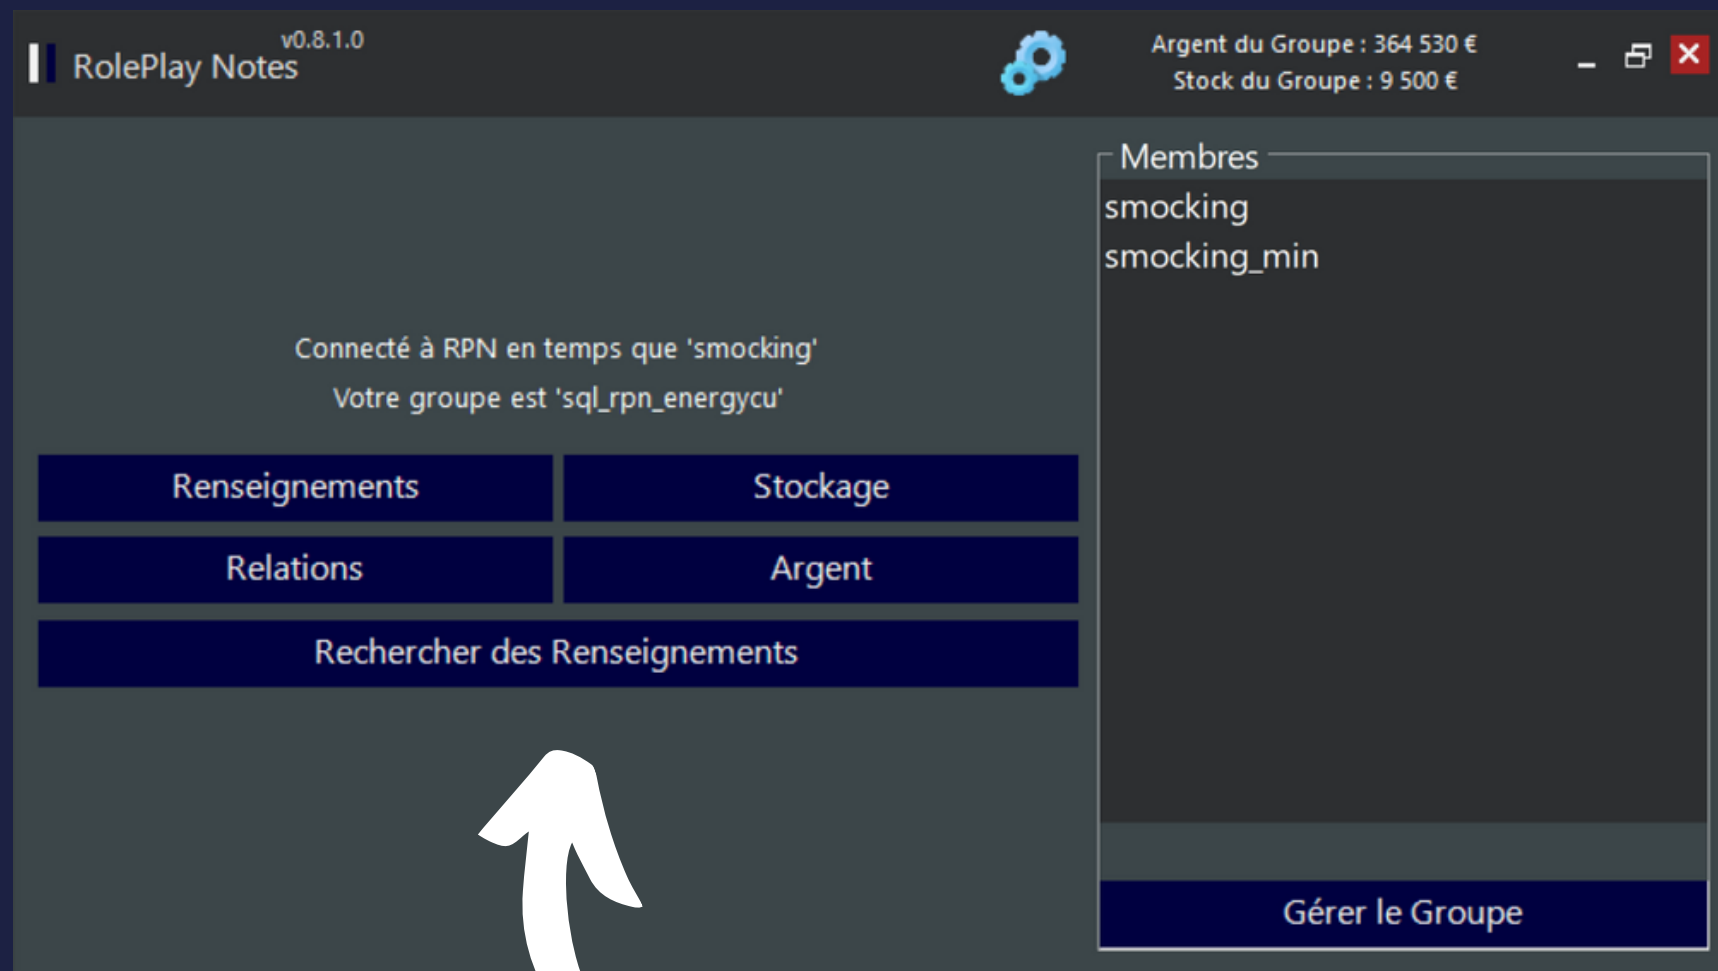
RolePlay Notes v0.8.1.0

Argent du Groupe : 364 530 €
Stock du Groupe : 9 500 €

Membres
smocking
smocking_min

Connecté à RPN en temps que 'smocking'
Votre groupe est 'sql_rpn_energycu'

Renseignements
Stockage
Relations
Argent
Rechercher des Renseignements

Gérer le Groupe